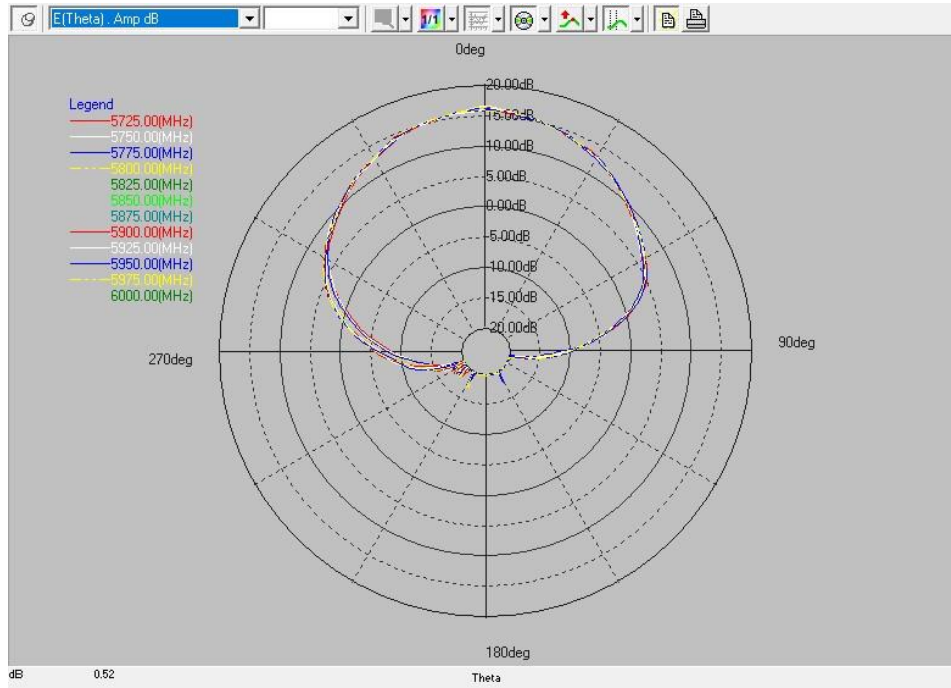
E(Theta) . Amp dB

1/1

0deg

Legend
5725.00(MHz)
5750.00(MHz)
5775.00(MHz)
5800.00(MHz)
5825.00(MHz)
5850.00(MHz)
5875.00(MHz)
5900.00(MHz)
5925.00(MHz)
5950.00(MHz)
5975.00(MHz)
6000.00(MHz)

20.00dB
15.00dB
10.00dB
5.00dB
0.00dB
-5.00dB
-10.00dB
-15.00dB
-20.00dB

270deg

90deg

180deg

dB 0.52

Theta